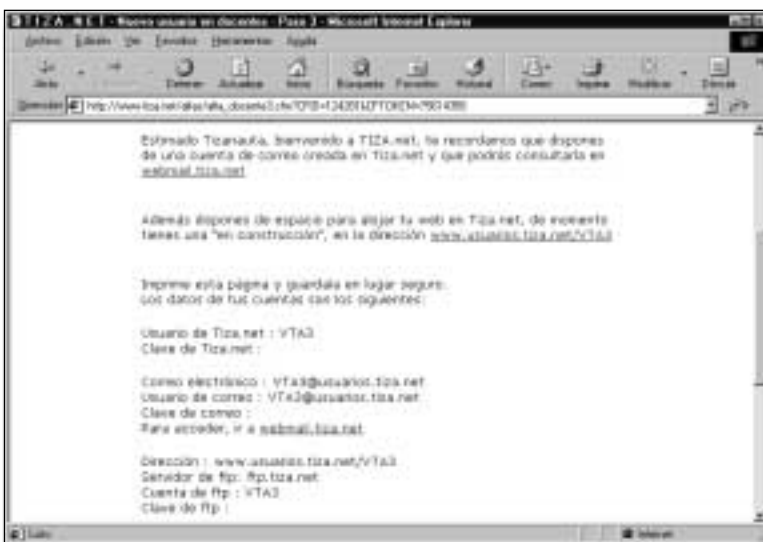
T I Z A . N E T - Nuevo usuario en docentes - Paso 3 - Microsoft Internet Explorer

Archivo Edición Ver Favoritos Herramientas Ayuda

Atrás Detener Actualizar Inicio Búsqueda Favoritos Historial Correo Imprimir Modificar Discutir

Dirección http://www.tiza.net/altas/alta_docente3.cfm?CFID=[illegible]

Estimado Tizanauta, bienvenido a TIZA.net, te recordamos que dispones de una cuenta de correo creada en Tiza.net y que podrás consultarla en webmail.tiza.net

Además dispones de espacio para alojar tu web en Tiza.net, de momento tienes una "en construcción", en la dirección www.usuarios.tiza.net/VTA3

Imprime esta página y guárdala en lugar seguro.
Los datos de tus cuentas son los siguientes:

Usuario de Tiza.net : VTA3
Clave de Tiza.net :

Correo electrónico : VTA3@usuarios.tiza.net
Usuario de correo : VTA3@usuarios.tiza.net
Clave de correo :
Para acceder, ir a webmail.tiza.net

Dirección : www.usuarios.tiza.net/VTA3
Servidor de ftp: ftp.tiza.net
Cuenta de ftp : VTA3
Clave de ftp :

Listo

Internet